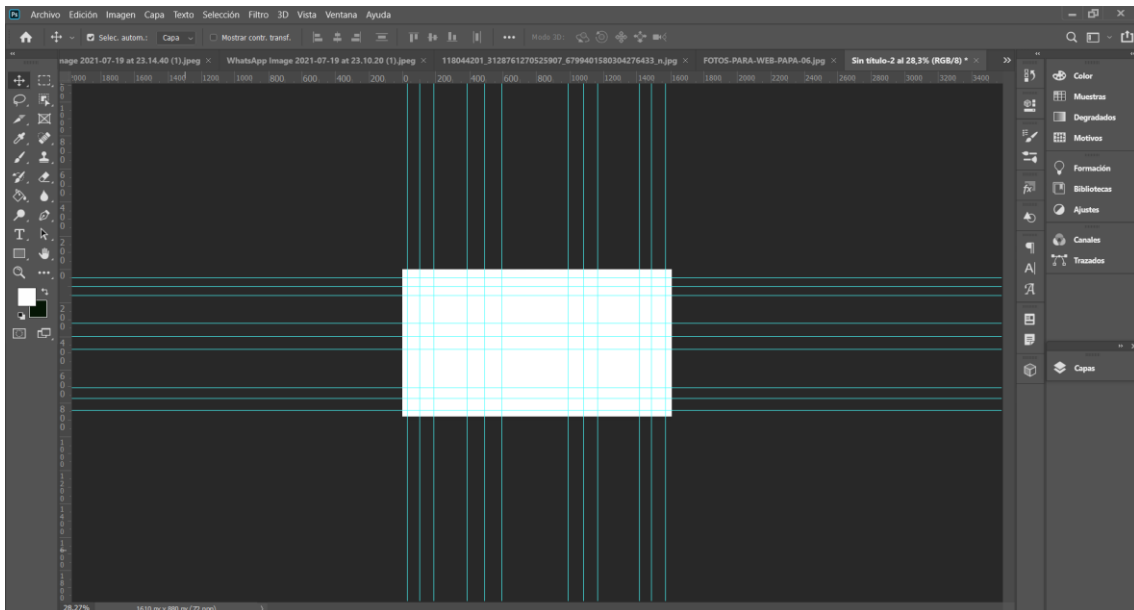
Ps Archivo Edición Imagen Capa Texto Selección Filtro 3D Vista Ventana Ayuda

Selec. autom.: Capa Mostrar contr. transf. ••• Modo 3D:

nage 2021-07-19 at 23.14.40 (1).jpeg × WhatsApp Image 2021-07-19 at 23.10.20 (1).jpeg × 118044201_3128761270525907_6799401580304276433_n.jpg × FOTOS-PARA-WEB-PAPA-06.jpg × Sin título-2 al 28,3% (RGB/8) * ×

2000 1800 1600 1400 1200 1000 800 600 400 200 0 200 400 600 800 1000 1200 1400 1600 1800 2000 2200 2400 2600 2800 3000 3200 3400

Color
Muestras
Degradados
Motivos
Formación
Bibliotecas
Ajustes
Canales
Trazados
Capas

28,27% 1610 px x 880 px (72 ppp)